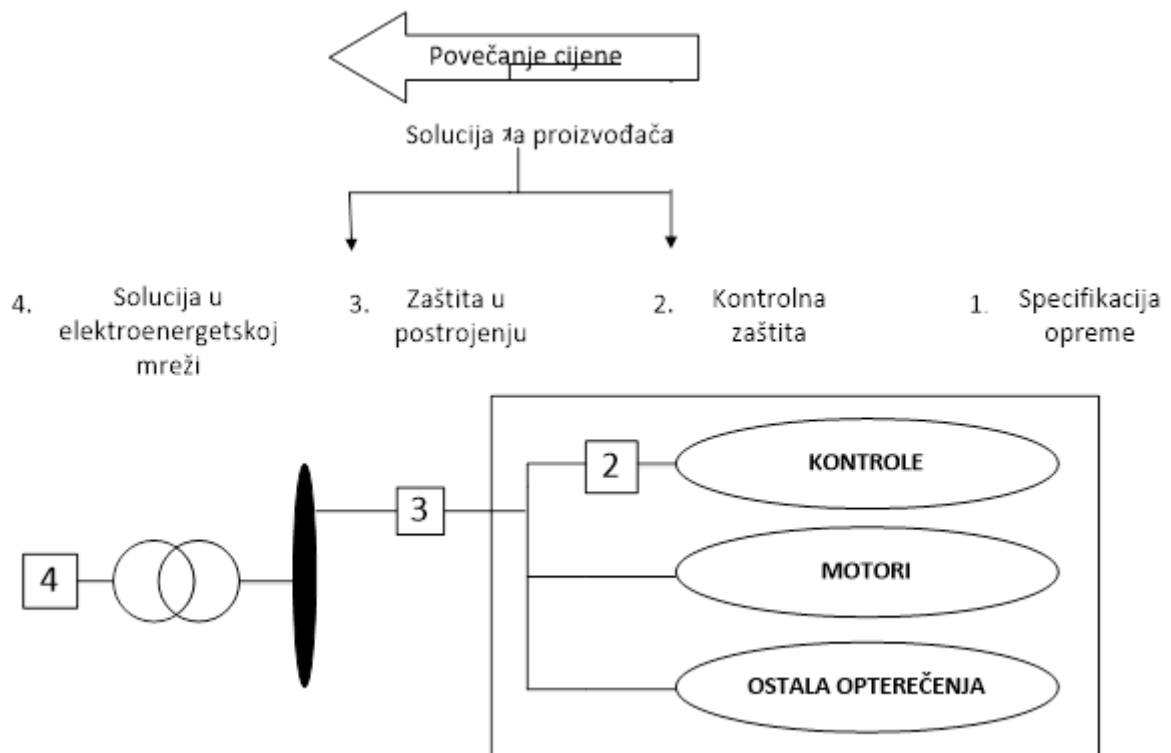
Povečanje cijene

Solucija za proizvođača

4. Solucija u elektroenergetskoj mreži

3. Zaštita u postrojenju

2. Kontrolna zaštita

1. Specifikacija opreme

2

KONTROLE

3

4

MOTORI

OSTALA OPTEREČENJA